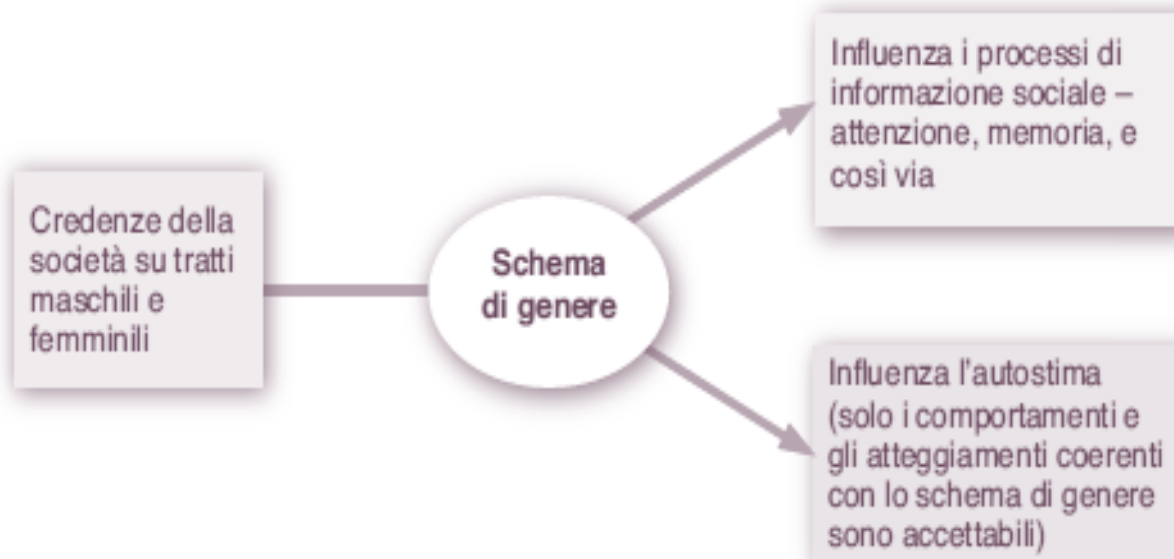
Credenze della società su tratti maschili e femminili

Schema di genere

Influenza i processi di informazione sociale – attenzione, memoria, e così via

Influenza l'autostima (solo i comportamenti e gli atteggiamenti coerenti con lo schema di genere sono accettabili)